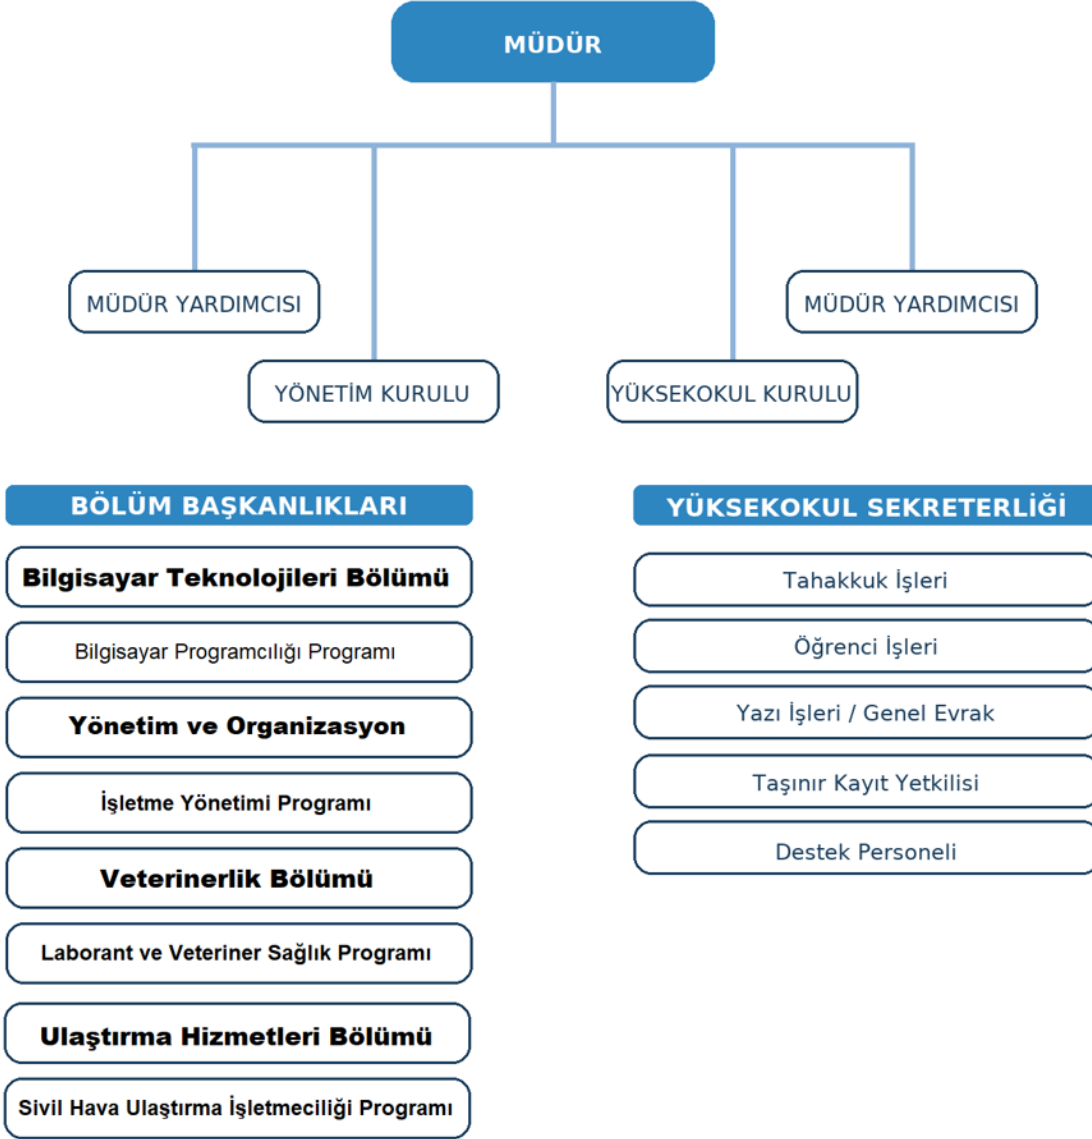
MÜDÜR

MÜDÜR YARDIMCISI

YÖNETİM KURULU

YÜKSEKOKUL KURULU

MÜDÜR YARDIMCISI

BÖLÜM BAŞKANLIKLARI

Bilgisayar Teknolojileri Bölümü

Bilgisayar Programcılığı Programı

Yönetim ve Organizasyon

İşletme Yönetimi Programı

Veterinerlik Bölümü

Laborant ve Veteriner Sağlık Programı

Ulaştırma Hizmetleri Bölümü

Sivil Hava Ulaştırma İşletmeciliği Programı

YÜKSEKOKUL SEKRETERLİĞİ

Tahakkuk İşleri

Öğrenci İşleri

Yazı İşleri / Genel Evrak

Taşınır Kayıt Yetkilisi

Destek Personeli